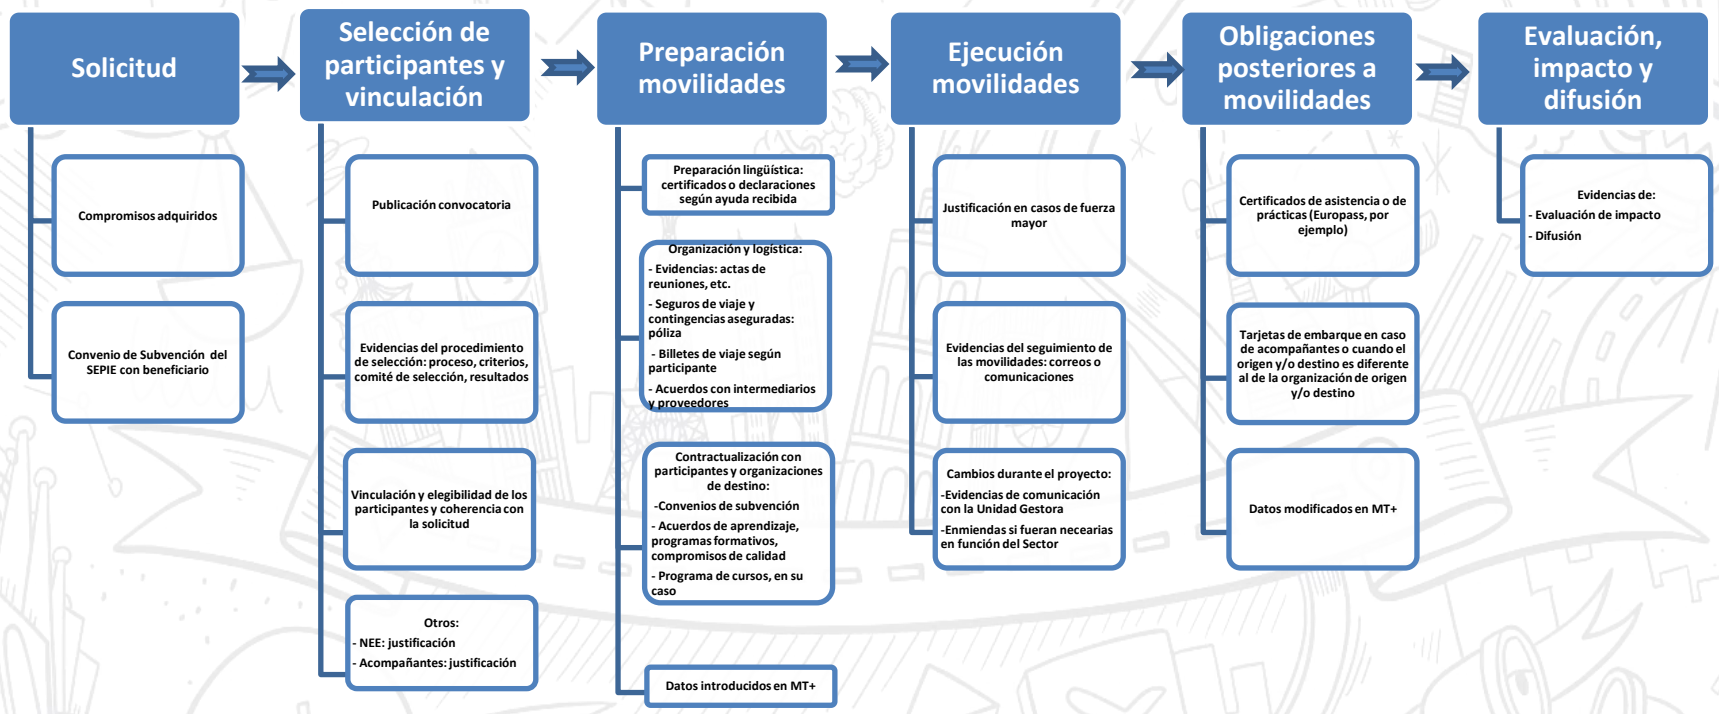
Solicitud

Compromisos adquiridos

Convenio de Subvención del SEPIE con beneficiario

Selección de participantes y vinculación

Publicación convocatoria

Evidencias del procedimiento de selección: proceso, criterios, comité de selección, resultados

Vinculación y elegibilidad de los participantes y coherencia con la solicitud

Otros:
- NEE: justificación
- Acompañantes: justificación

Preparación movilidades

Preparación lingüística: certificados o declaraciones según ayuda recibida

Organización y logística:
- Evidencias: actas de reuniones, etc.
- Seguros de viaje y contingencias aseguradas: póliza
- Billetes de viaje según participante
- Acuerdos con intermediarios y proveedores

Contractualización con participantes y organizaciones de destino:
-Convenios de subvención
- Acuerdos de aprendizaje, programas formativos, compromisos de calidad
- Programa de cursos, en su caso

Datos introducidos en MT+

Ejecución movilidades

Justificación en casos de fuerza mayor

Evidencias del seguimiento de las movilidades: correos o comunicaciones

Cambios durante el proyecto:
-Evidencias de comunicación con la Unidad Gestora
-Enmiendas si fueran necearias en función del Sector

Obligaciones posteriores a movilidades

Certificados de asistencia o de prácticas (Europass, por ejemplo)

Tarjetas de embarque en caso de acompañantes o cuando el origen y/o destino es diferente al de la organización de origen y/o destino

Datos modificados en MT+

Evaluación, impacto y difusión

Evidencias de:
- Evaluación de impacto
- Difusión